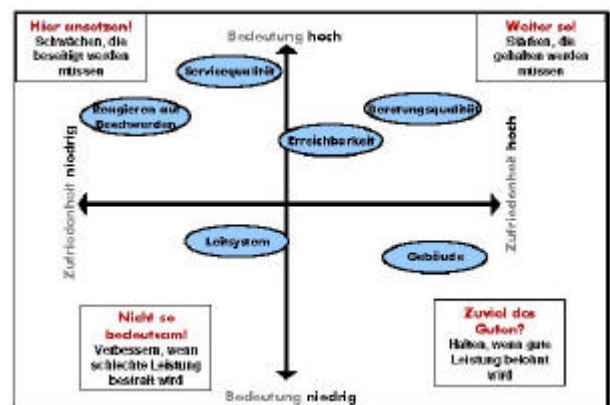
Hier ansetzen!
Schwächen, die beseitigt werden müssen

Bedeutung hoch

Weiter so!
Stärken, die gehalten werden müssen

Servicequalität

Reagieren auf Beschwerden

Beratungsqualität

Erreichbarkeit

Zufriedenheit niedrig

Zufriedenheit hoch

Leitsystem

Gebäude

Nicht so bedeutsam!
Verbessern, wenn schlechte Leistung bestraft wird

Zuviel des Guten?
Halten, wenn gute Leistung belohnt wird

Bedeutung niedrig